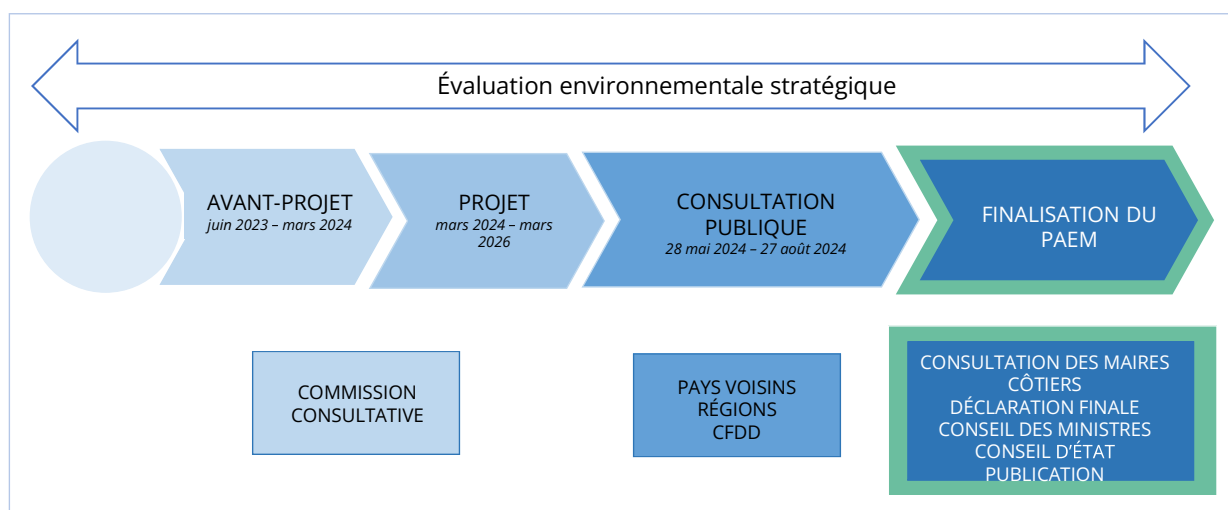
Évaluation environnementale stratégique

AVANT-PROJET
juin 2023 – mars 2024

PROJET
mars 2024 – mars 2026

CONSULTATION PUBLIQUE
28 mai 2024 – 27 août 2024

FINALISATION DU PAEM

COMMISSION CONSULTATIVE

PAYS VOISINS
RÉGIONS
CFDD

CONSULTATION DES MAIRES CÔTIERS
DÉCLARATION FINALE
CONSEIL DES MINISTRES
CONSEIL D'ÉTAT
PUBLICATION